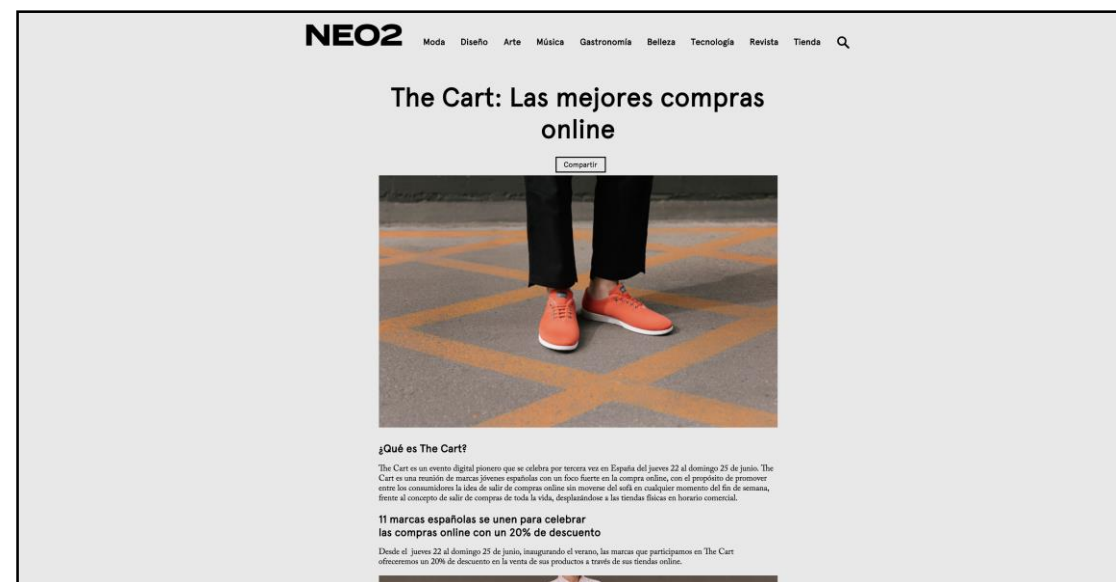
NEO2 Moda Diseño Arte Música Gastronomía Belleza Tecnología Revista Tienda

The Cart: Las mejores compras online

Compartir

¿Qué es The Cart?

The Cart es un evento digital pionero que se celebra por tercera vez en España del jueves 22 al domingo 25 de junio. The Cart es una reunión de marcas jóvenes españolas con un foco fuerte en la compra online, con el propósito de promover entre los consumidores la idea de salir de compras online sin moverse del sofá en cualquier momento del fin de semana, frente al concepto de salir de compras de toda la vida, desplazándose a las tiendas físicas en horario comercial.

11 marcas españolas se unen para celebrar las compras online con un 20% de descuento

Desde el jueves 22 al domingo 25 de junio, inaugurando el verano, las marcas que participamos en The Cart ofreceremos un 20% de descuento en la venta de sus productos a través de sus tiendas online.